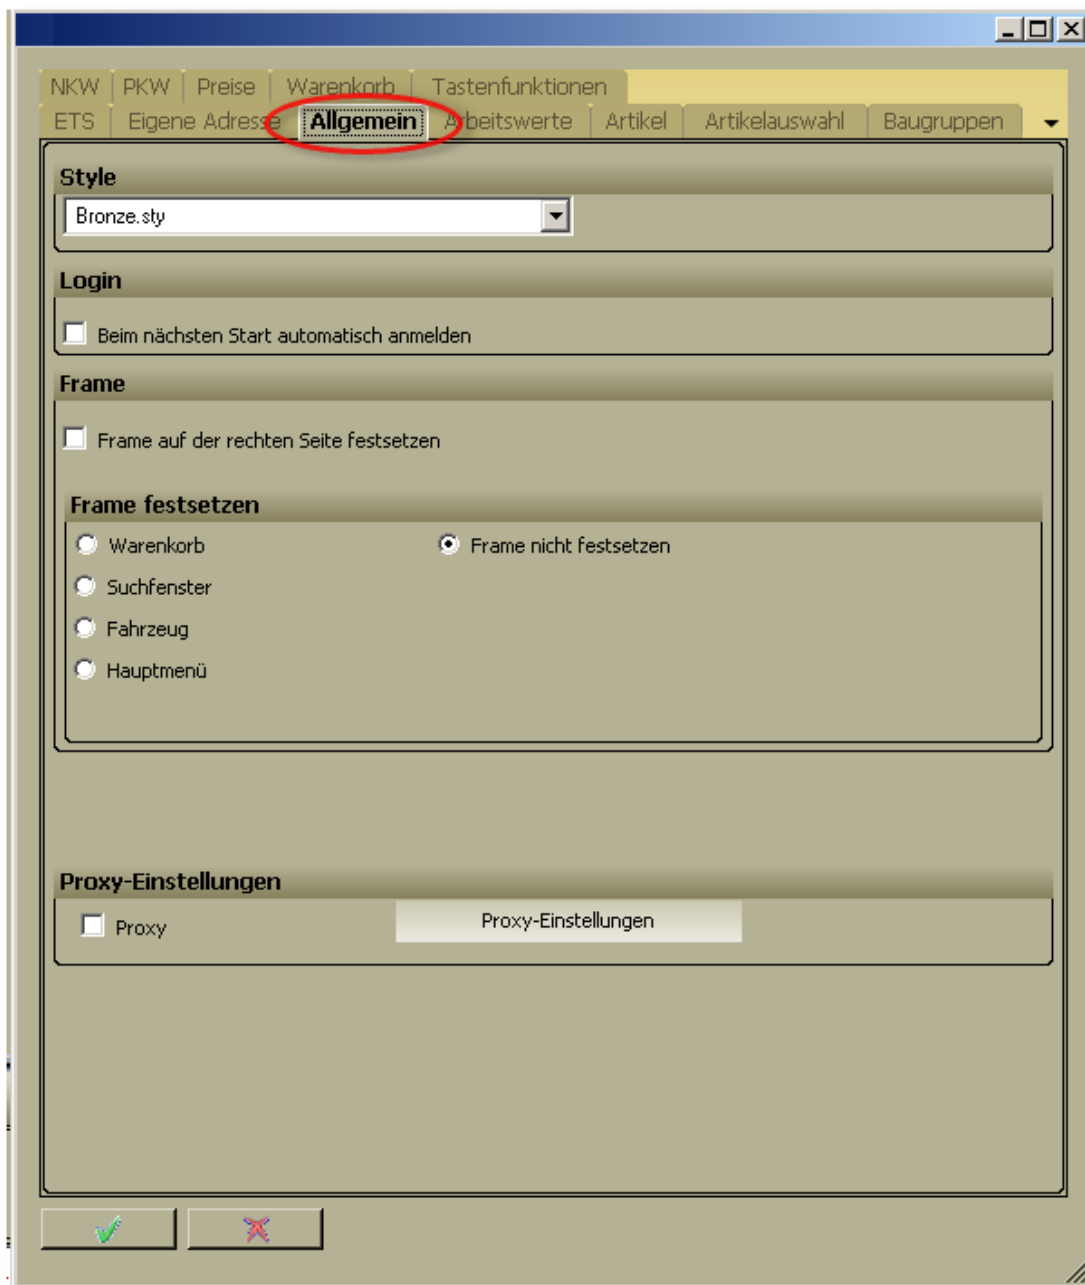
NKW | PKW | Preise | Warenkorb | Tastenfunktionen
ETS | Eigene Adresse | Allgemein | Arbeitswerte | Artikel | Artikelauswahl | Baugruppen

Style
Bronze.sty

Login
Beim nächsten Start automatisch anmelden

Frame
Frame auf der rechten Seite festsetzen

Frame festsetzen
Warenkorb
Suchfenster
Fahrzeug
Hauptmenü
Frame nicht festsetzen

Proxy-Einstellungen
Proxy
Proxy-Einstellungen